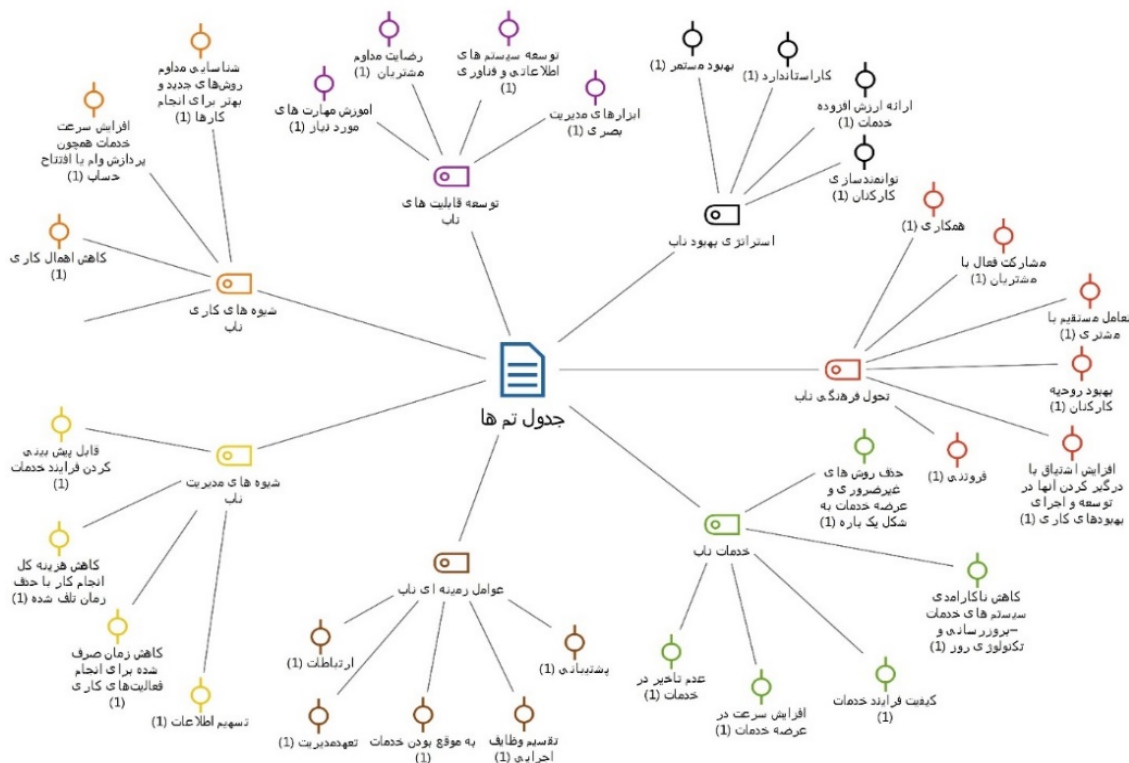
جدول تم ها

توسعه قابلیت های ناب
رضایت مداوم مشتریان (1)
توسعه سیستم های اطلاعاتی و فناوری (1)
آموزش مهارت های مورد نیاز (1)
ابزارهای مدیریت بصری (1)

استراتژی بهبود ناب
بهبود مستمر (1)
کاراستاندارد (1)
ارائه ارزش افزوده خدمات (1)
توانمندسازی کارکنان (1)

تحول فرهنگی ناب
همکاری (1)
مشارکت فعال با مشتریان (1)
تعامل مستقیم با مشتری (1)
بهبود روحیه کارکنان (1)
افزایش اشتیاق با درگیر کردن آنها در توسعه و اجرای بهبودهای کاری (1)
فروتنی (1)

خدمات ناب
حذف روش های غیرضروری و عرضه خدمات به شکل یک باره (1)
کاهش ناکارامدی سیستم های خدمات –بروزرسانی و تکنولوژی روز (1)
کیفیت فرایند خدمات (1)
افزایش سرعت در عرضه خدمات (1)
عدم تاخیر در خدمات (1)

عوامل زمینه ای ناب
پشتیبانی (1)
تقسیم وظایف اجرایی (1)
به موقع بودن خدمات (1)
تعهدمدیریت (1)
ارتباطات (1)

شیوه های مدیریت ناب
قابل پیش بینی کردن فرایند خدمات (1)
کاهش هزینه کل انجام کار با حذف زمان تلف شده (1)
کاهش زمان صرف شده برای انجام فعالیت‌های کاری (1)
تسهیم اطلاعات (1)

شیوه های کاری ناب
شناسایی مداوم روش‌های جدید و بهتر برای انجام کارها (1)
افزایش سرعت خدمات همچون پردازش وام یا افتتاح حساب (1)
کاهش اهمال کاری (1)